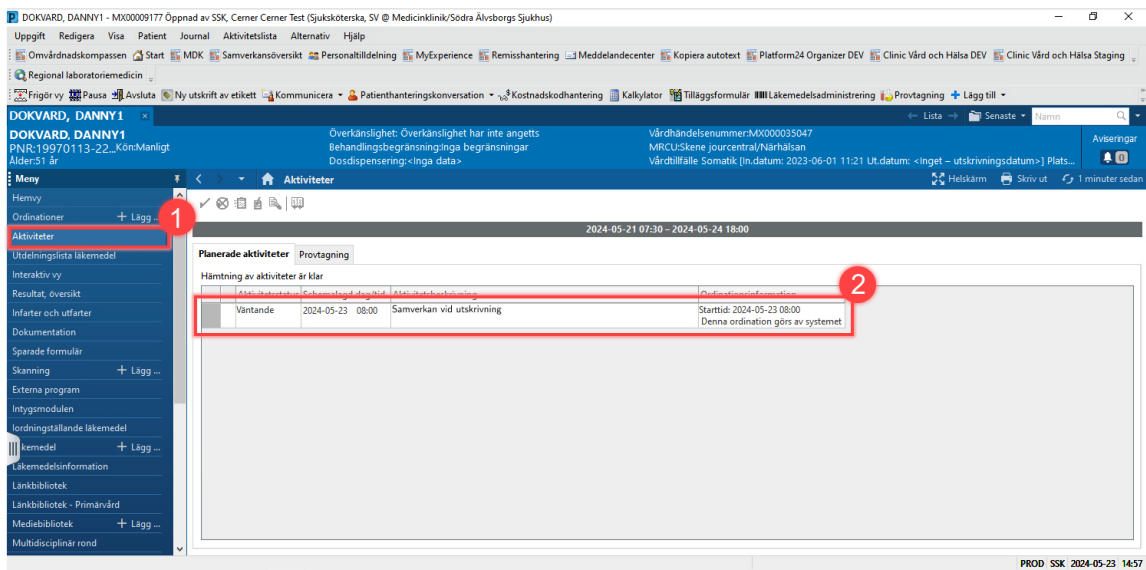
DOKVARD, DANNY1 - MX00009177 Öppnad av SSK, Cerner Cerner Test (Sjuksköterska, SV @ Medicinklinik/Södra Älvsborgs Sjukhus)

Uppgift Redigera Visa Patient Journal Aktivitetslista Alternativ Hjälp

Omvårdnadskompassen Start MDK Samverkansöversikt Personaltilldelning MyExperience Remisshantering Meddelandecenter Kopiera autotext Platform24 Organizer DEV Clinic Vård och Hälsa DEV Clinic Vård och Hälsa Staging

Regional laboratoriemedicin

Frigör vy Pausa Avsluta Ny utskrift av etikett Kommunicera Patienthanteringskonversation Kostnadskodhantering Kalkylator Tilläggsformulär Läkemedelsadministrering Provtagning Lägg till

DOKVARD, DANNY1 ×

Lista Senaste Namn

DOKVARD, DANNY1
PNR:19970113-22... Kön:Manligt
Ålder:51 år

Överkänslighet: Överkänslighet har inte angetts
Behandlingsbegränsning:Inga begränsningar
Dosdispensering:<Inga data>

Vårdhändelsenummer:MX000035047
MRCU:Skene jourcentral/Närhälsan
Vårdtillfälle Somatik [In.datum: 2023-06-01 11:21 Ut.datum: <Inget – utskrivningsdatum>] Plats...

Aviseringar
0

Meny
Hemvy
Ordinationer + Lägg ...
Aktiviteter
Utdelningslista läkemedel
Interaktiv vy
Resultat, översikt
Infarter och utfarter
Dokumentation
Sparade formulär
Skanning + Lägg ...
Externa program
Intygsmodulen
Iordningställande läkemedel
Läkemedel + Lägg ...
Läkemedelsinformation
Länkbibliotek
Länkbibliotek - Primärvård
Mediebibliotek + Lägg ...
Multidisciplinär rond

1

Aktiviteter

Helskärm Skriv ut 1 minuter sedan

2024-05-21 07:30 – 2024-05-24 18:00

Planerade aktiviteter Provtagning

Hämtning av aktiviteter är klar

2

| | Aktivitetsstatus | Schemalagd dag/tid | Aktivitetsbeskrivning | Ordinationsinformation |
|---|---|---|---|---|
| | Väntande | 2024-05-23 08:00 | Samverkan vid utskrivning | Starttid: 2024-05-23 08:00 Denna ordination görs av systemet |

PROD SSK 2024-05-23 14:57